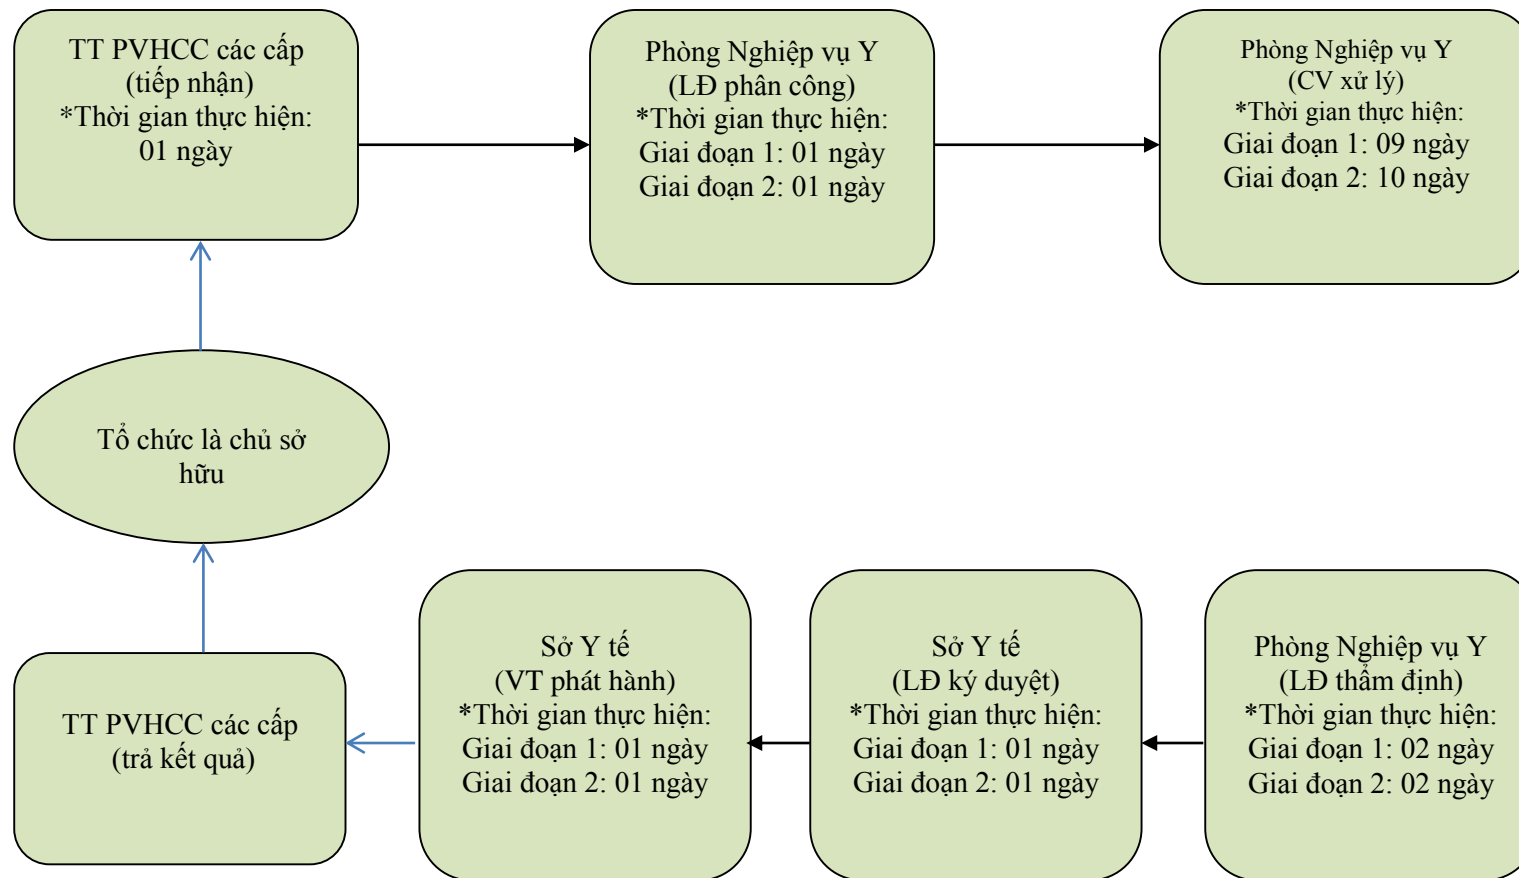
TT PVHCC các cấp
(tiếp nhận)
*Thời gian thực hiện:
01 ngày

Phòng Nghiệp vụ Y
(LĐ phân công)
*Thời gian thực hiện:
Giai đoạn 1: 01 ngày
Giai đoạn 2: 01 ngày

Phòng Nghiệp vụ Y
(CV xử lý)
*Thời gian thực hiện:
Giai đoạn 1: 09 ngày
Giai đoạn 2: 10 ngày

Tổ chức là chủ sở hữu

Phòng Nghiệp vụ Y
(LĐ thẩm định)
*Thời gian thực hiện:
Giai đoạn 1: 02 ngày
Giai đoạn 2: 02 ngày

Sở Y tế
(LĐ ký duyệt)
*Thời gian thực hiện:
Giai đoạn 1: 01 ngày
Giai đoạn 2: 01 ngày

Sở Y tế
(VT phát hành)
*Thời gian thực hiện:
Giai đoạn 1: 01 ngày
Giai đoạn 2: 01 ngày

TT PVHCC các cấp
(trả kết quả)